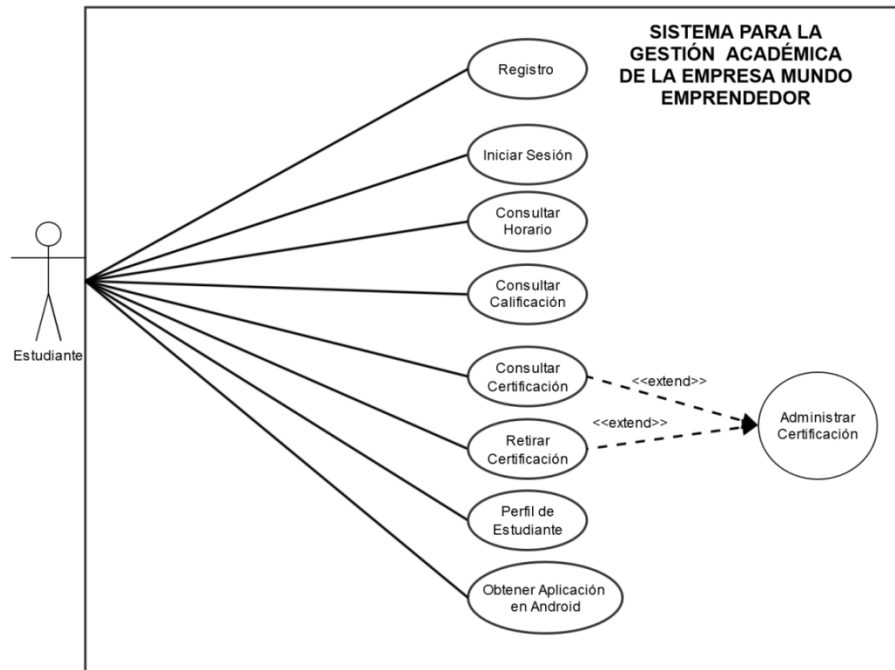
SISTEMA PARA LA GESTIÓN ACADÉMICA DE LA EMPRESA MUNDO EMPRENDEDOR

Estudiante

Registro

Iniciar Sesión

Consultar Horario

Consultar Calificación

Consultar Certificación

<<extend>>

<<extend>>

Administrar Certificación

Retirar Certificación

Perfil de Estudiante

Obtener Aplicación en Android